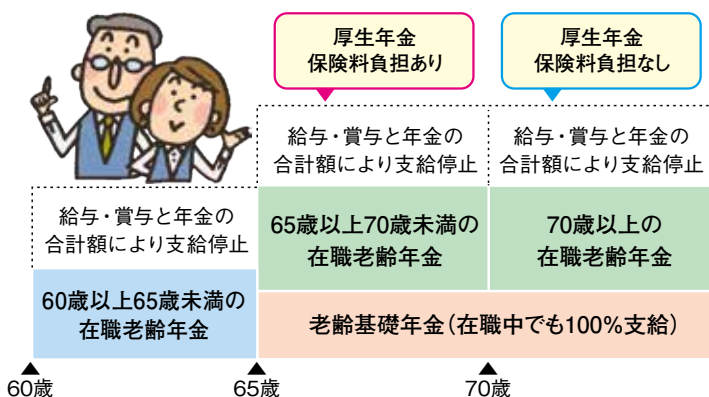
厚生年金
保険料負担あり

厚生年金
保険料負担なし

給与・賞与と年金の
合計額により支給停止

給与・賞与と年金の
合計額により支給停止

給与・賞与と年金の
合計額により支給停止

65歳以上70歳未満の
在職老齢年金

70歳以上の
在職老齢年金

60歳以上65歳未満の
在職老齢年金

老齢基礎年金（在職中でも100%支給）

60歳

65歳

70歳